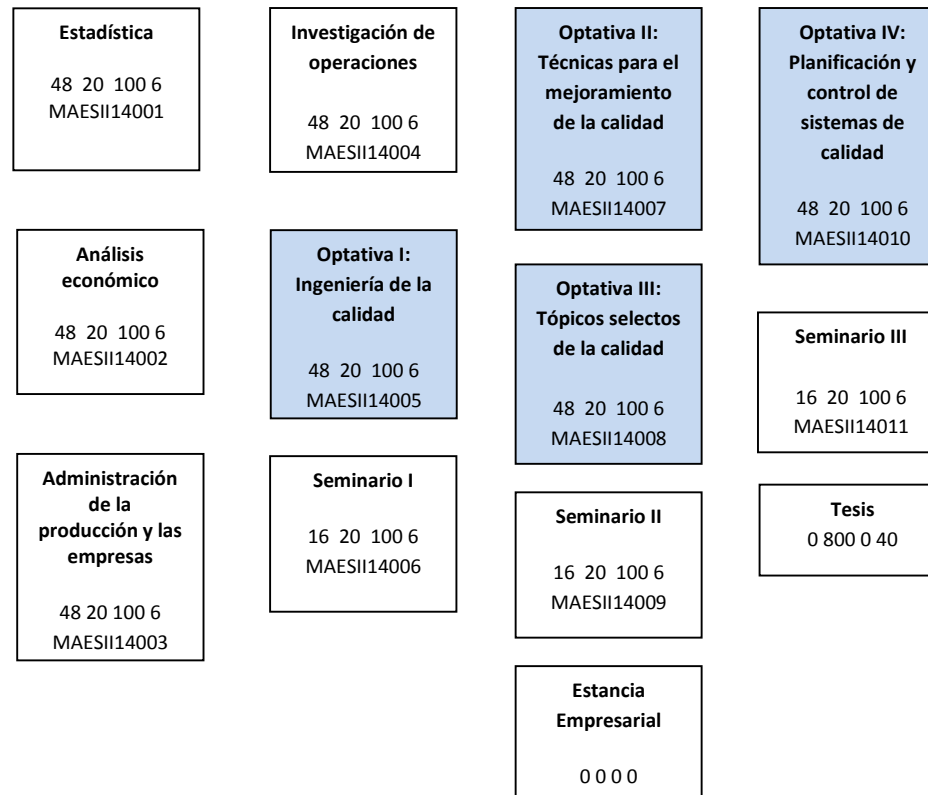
Estadística

48 20 100 6
MAESII14001

Análisis económico

48 20 100 6
MAESII14002

Administración de la producción y las empresas

48 20 100 6
MAESII14003

Investigación de operaciones

48 20 100 6
MAESII14004

Optativa I: Ingeniería de la calidad

48 20 100 6
MAESII14005

Seminario I

16 20 100 6
MAESII14006

Optativa II: Técnicas para el mejoramiento de la calidad

48 20 100 6
MAESII14007

Optativa III: Tópicos selectos de la calidad

48 20 100 6
MAESII14008

Seminario II

16 20 100 6
MAESII14009

Estancia Empresarial

0 0 0 0

Optativa IV: Planificación y control de sistemas de calidad

48 20 100 6
MAESII14010

Seminario III

16 20 100 6
MAESII14011

Tesis
0 800 0 40